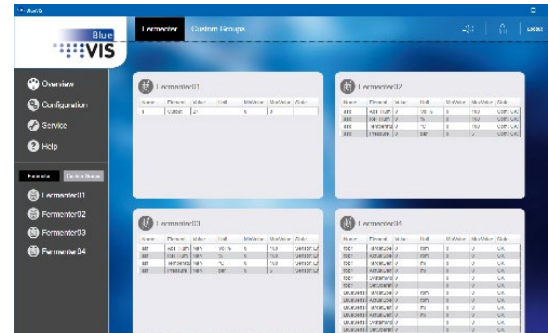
BlueVIS

Fermenter Custom Groups

Logout

Overview
Configuration
Service
Help

Fermenter Custom Groups

Fermenter01
Fermenter02
Fermenter03
Fermenter04

Fermenter01

| Name | Element | Value | Unit | MinValue | MaxValue | State |
|---|---|---|---|---|---|---|
| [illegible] | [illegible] | 21 | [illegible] | 5 | 2 | |

Fermenter02

| Name | Element | Value | Unit | MinValue | MaxValue | State |
|---|---|---|---|---|---|---|
| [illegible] | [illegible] | 0 | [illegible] | 0 | 100 | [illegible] |
| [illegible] | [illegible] | 0 | % | 0 | 100 | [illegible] |
| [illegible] | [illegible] | 0 | °C | 0 | 100 | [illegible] |
| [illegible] | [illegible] | 0 | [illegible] | 0 | 100 | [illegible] |

Fermenter03

| Name | Element | Value | Unit | MinValue | MaxValue | State |
|---|---|---|---|---|---|---|
| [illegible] | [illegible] | NaN | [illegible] | 5 | 100 | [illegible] |
| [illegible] | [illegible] | NaN | % | 5 | 100 | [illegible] |
| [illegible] | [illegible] | NaN | °C | 5 | 100 | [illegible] |
| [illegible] | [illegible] | NaN | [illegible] | 5 | 2 | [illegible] |

Fermenter04

| Name | Element | Value | Unit | MinValue | MaxValue | State |
|---|---|---|---|---|---|---|
| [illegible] | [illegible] | 0 | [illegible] | 0 | 0 | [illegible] |
| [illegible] | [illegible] | 0 | % | 0 | 0 | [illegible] |
| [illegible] | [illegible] | 0 | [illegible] | 0 | 0 | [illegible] |
| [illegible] | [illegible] | 0 | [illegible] | 0 | 0 | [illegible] |